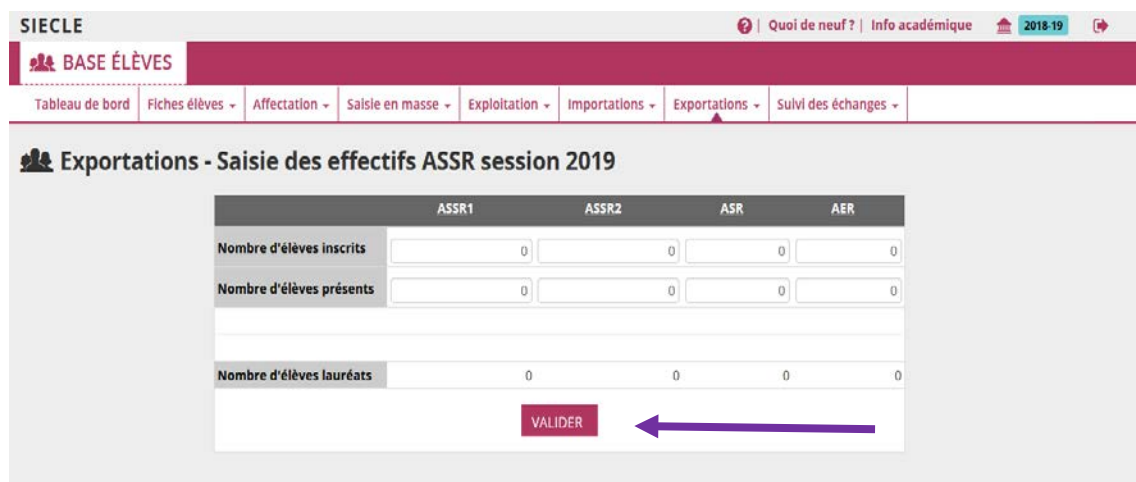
SIECLE

Quoi de neuf ? | Info académique 2018-19

BASE ÉLÈVES

Tableau de bord | Fiches élèves | Affectation | Saisie en masse | Exploitation | Importations | Exportations | Suivi des échanges

Exportations - Saisie des effectifs ASSR session 2019

| | ASSR1 | ASSR2 | ASR | AER |
|---|---|---|---|---|
| Nombre d'élèves inscrits | 0 | 0 | 0 | 0 |
| Nombre d'élèves présents | 0 | 0 | 0 | 0 |
| | | | | |
| | | | | |
| Nombre d'élèves lauréats | 0 | 0 | 0 | 0 |

VALIDER